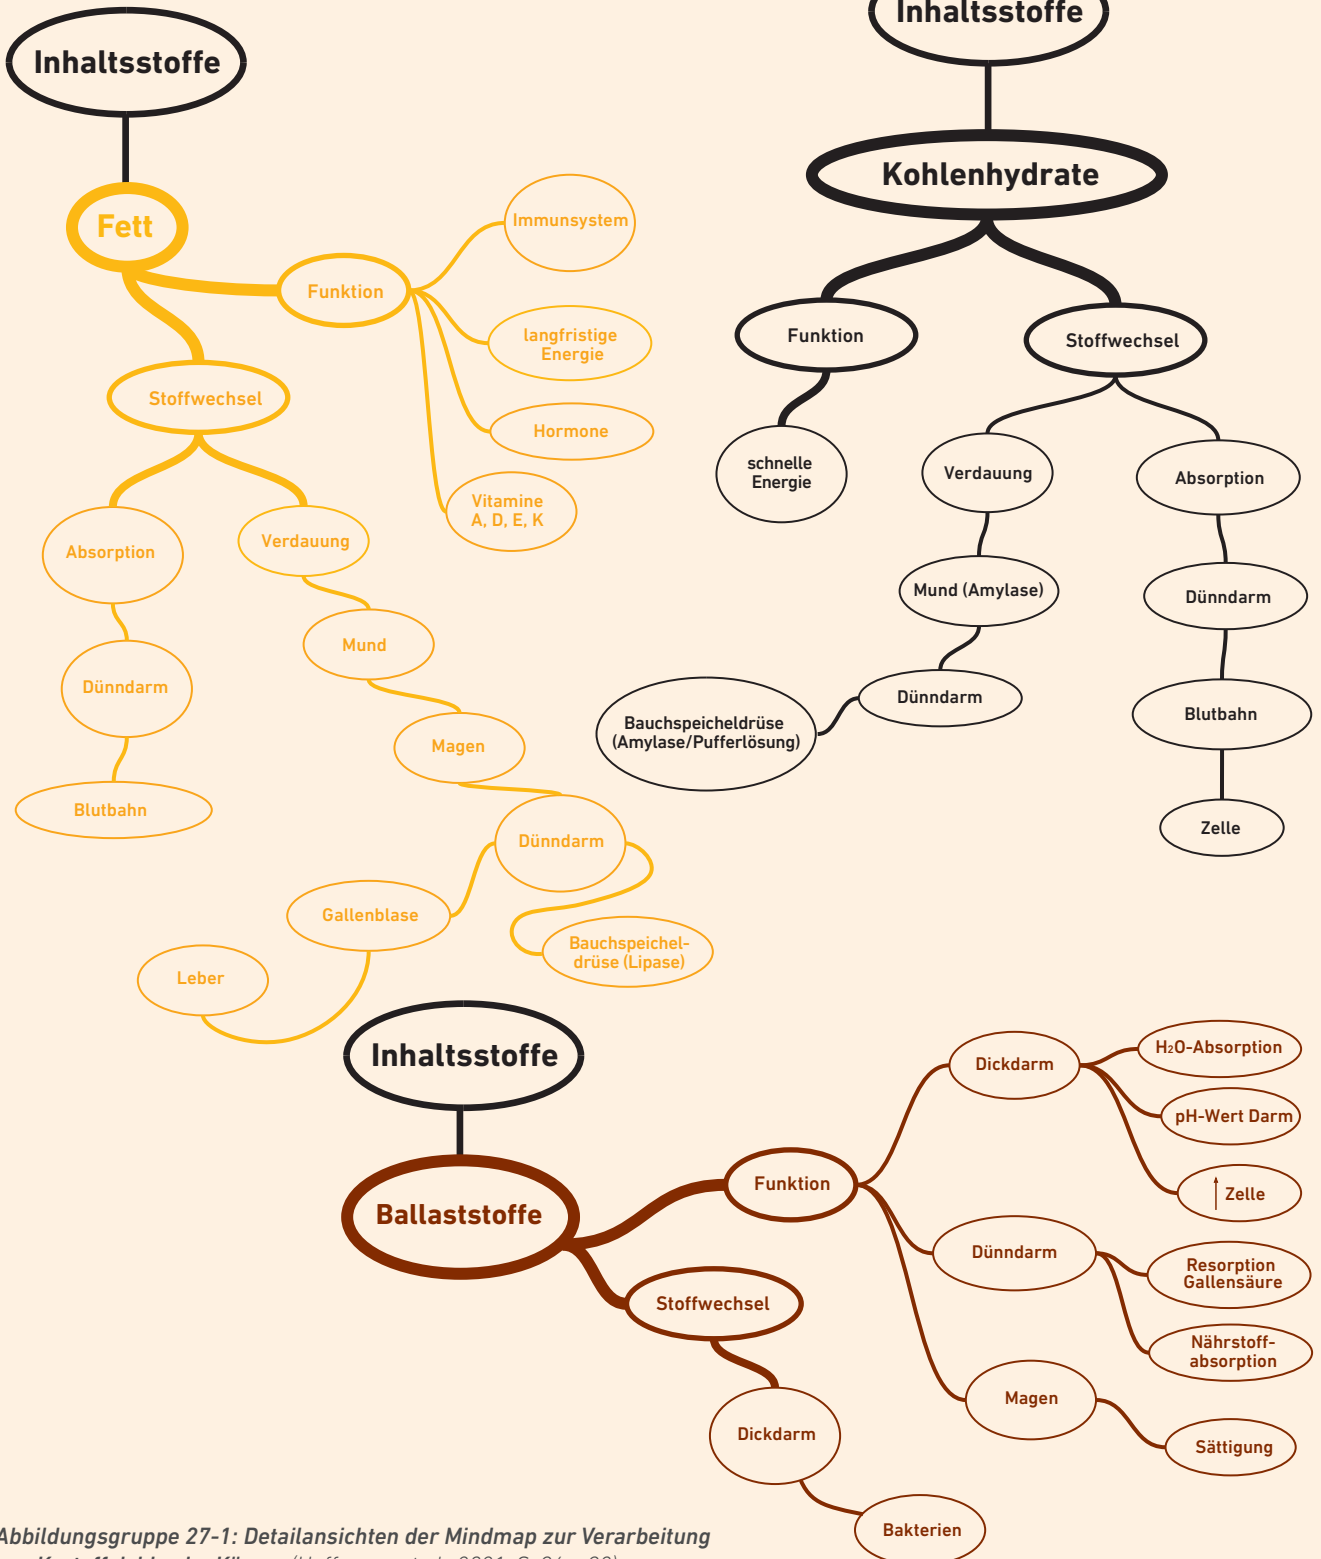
Inhaltsstoffe

Fett

Funktion

Immunsystem

langfristige Energie

Hormone

Vitamine A, D, E, K

Stoffwechsel

Absorption

Dünndarm

Blutbahn

Verdauung

Mund

Magen

Dünndarm

Gallenblase

Leber

Bauchspeicheldrüse (Lipase)

Inhaltsstoffe

Kohlenhydrate

Funktion

schnelle Energie

Stoffwechsel

Verdauung

Mund (Amylase)

Dünndarm

Bauchspeicheldrüse (Amylase/Pufferlösung)

Absorption

Dünndarm

Blutbahn

Zelle

Inhaltsstoffe

Ballaststoffe

Funktion

Dickdarm

$H_2O$-Absorption

pH-Wert Darm

↑ Zelle

Dünndarm

Resorption Gallensäure

Nährstoffabsorption

Magen

Sättigung

Stoffwechsel

Dickdarm

Bakterien

Abbildungsgruppe 27-1: Detailansichten der Mindmap zur Verarbeitung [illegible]